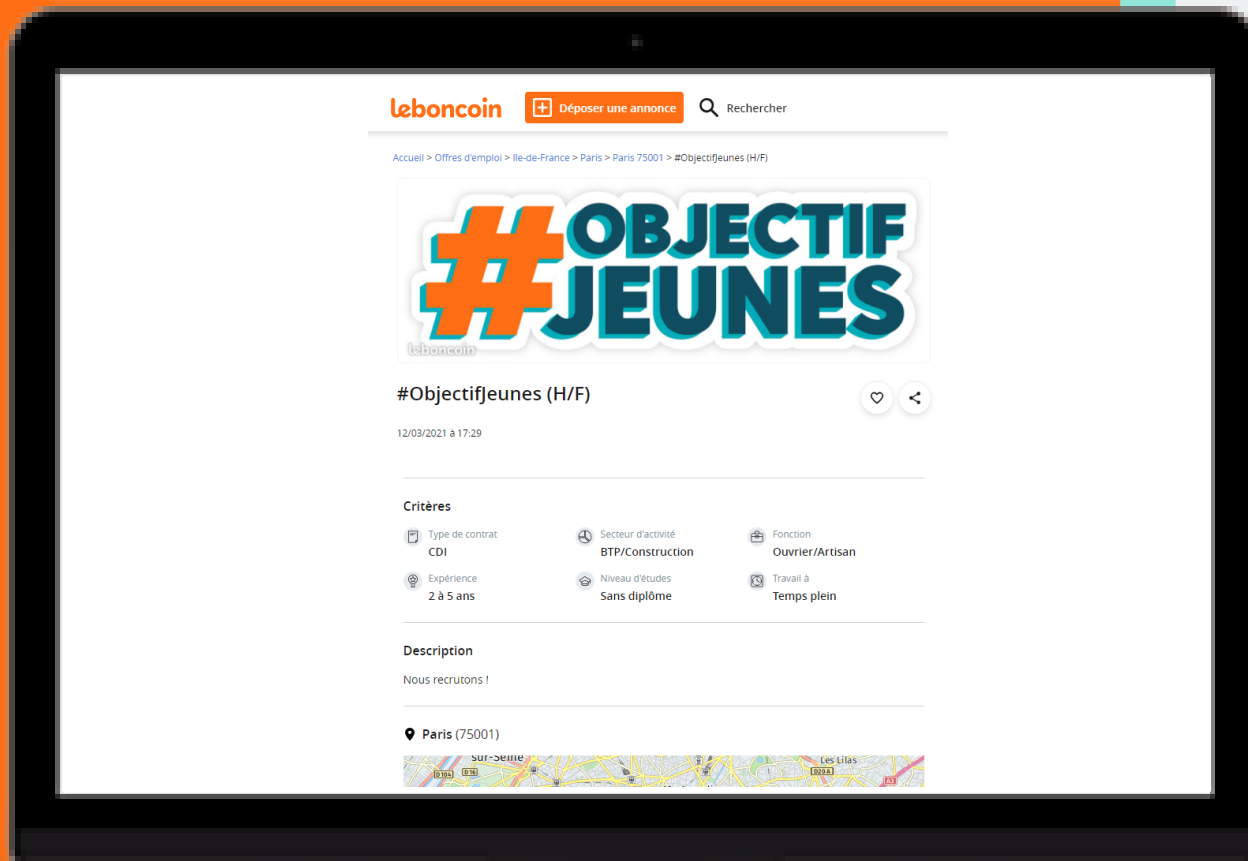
leboncoin
Déposer une annonce
Rechercher

Accueil > Offres d'emploi > Ile-de-France > Paris > Paris 75001 > #ObjectifJeunes (H/F)

#OBJECTIF JEUNES
leboncoin

#ObjectifJeunes (H/F)

12/03/2021 à 17:29

Critères

| Type de contrat | Secteur d'activité | Fonction |
|---|---|---|
| CDI | BTP/Construction | Ouvrier/Artisan |
| Expérience | Niveau d'études | Travail à |
| 2 à 5 ans | Sans diplôme | Temps plein |

Description

Nous recrutons !

Paris (75001)

sur-Seine
D106
D116
Les Lilas
D20A
A3